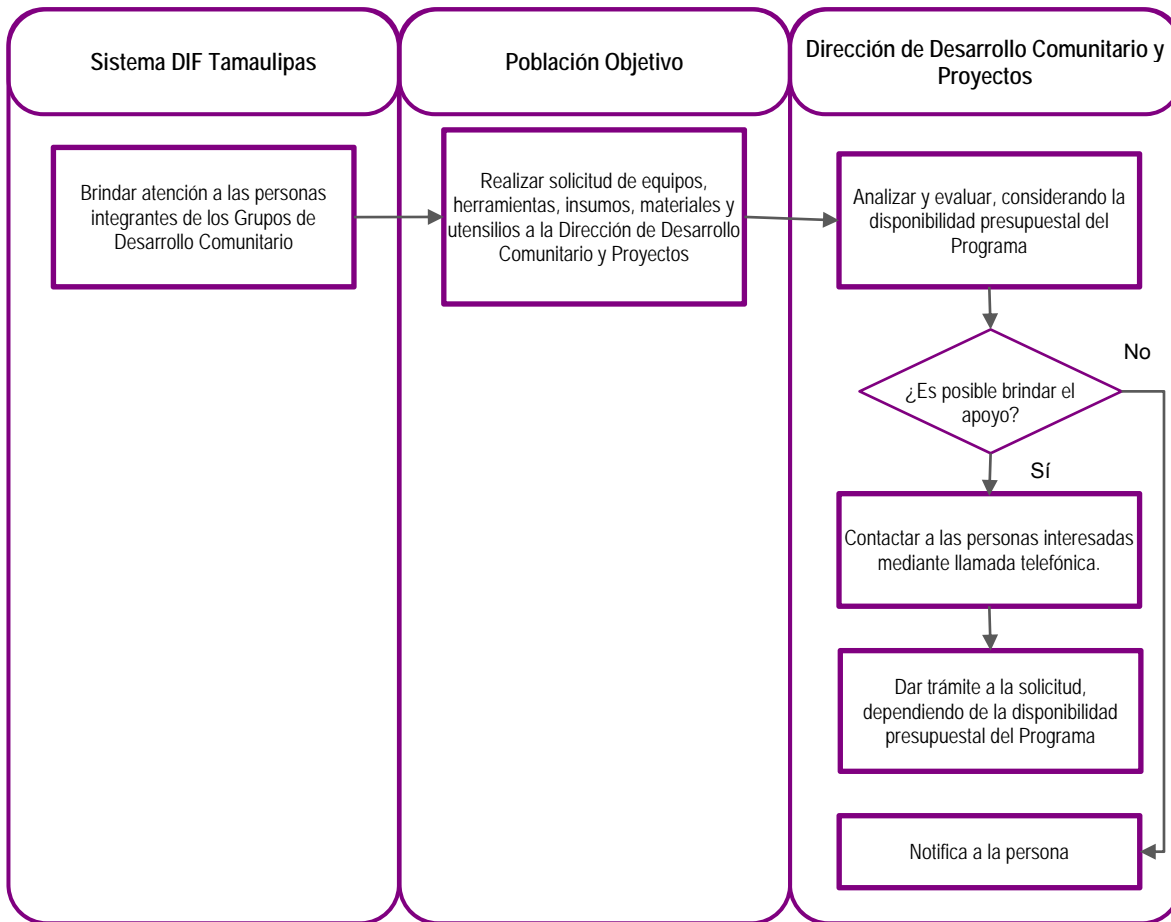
Sistema DIF Tamaulipas

Población Objetivo

Dirección de Desarrollo Comunitario y Proyectos

Brindar atención a las personas integrantes de los Grupos de Desarrollo Comunitario

Realizar solicitud de equipos, herramientas, insumos, materiales y utensilios a la Dirección de Desarrollo Comunitario y Proyectos

Analizar y evaluar, considerando la disponibilidad presupuestal del Programa

No

¿Es posible brindar el apoyo?

Sí

Contactar a las personas interesadas mediante llamada telefónica.

Dar trámite a la solicitud, dependiendo de la disponibilidad presupuestal del Programa

Notifica a la persona